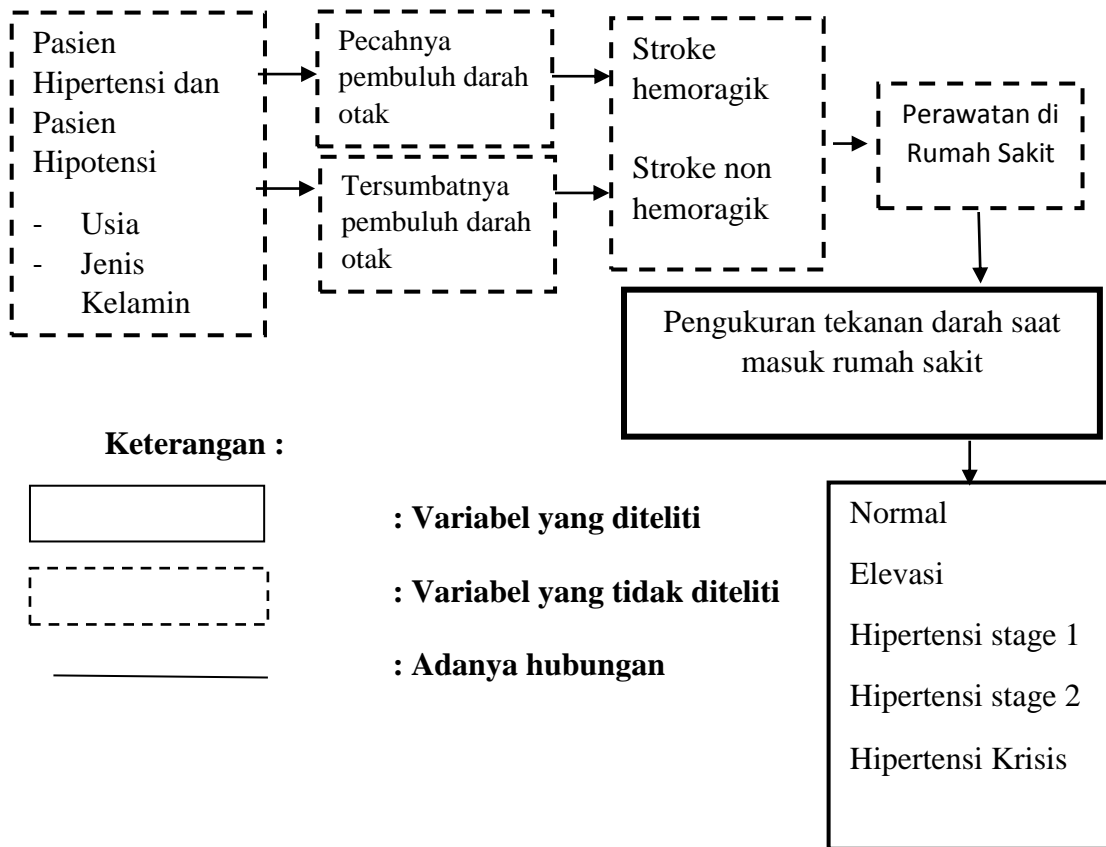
Pasien Hipertensi dan Pasien Hipotensi

- Usia
- Jenis Kelamin

Pecahnya pembuluh darah otak

Tersumbatnya pembuluh darah otak

Stroke hemoragik

Stroke non hemoragik

Perawatan di Rumah Sakit

Pengukuran tekanan darah saat masuk rumah sakit

Normal

Elevasi

Hipertensi stage 1

Hipertensi stage 2

Hipertensi Krisis

Keterangan :

: Variabel yang diteliti

: Variabel yang tidak diteliti

: Adanya hubungan